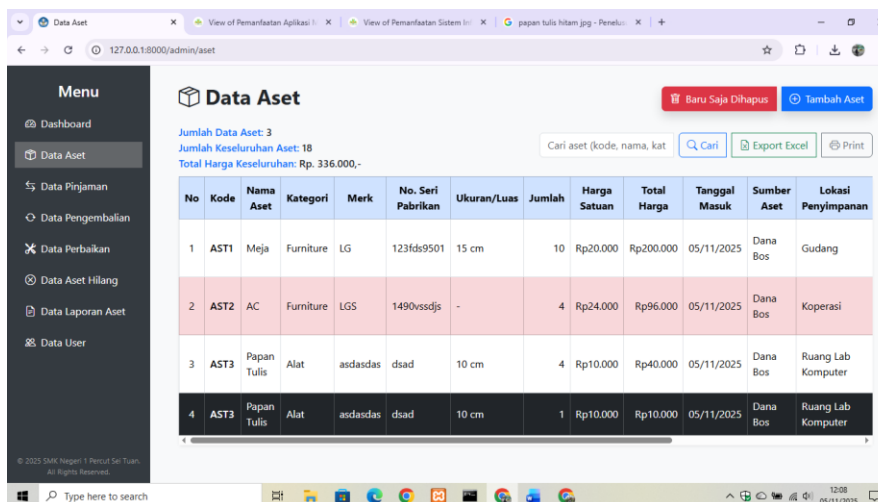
Data Aset | View of Pemanfaatan Aplikasi | View of Pemanfaatan Sistem Inf | papan tulis hitam jpg - Penelus | +

127.0.0.1:8000/admin/aset

Menu

Dashboard

Data Aset

Data Pinjaman

Data Pengembalian

Data Perbaikan

Data Aset Hilang

Data Laporan Aset

Data User

© 2025 SMK Negeri 1 Percut Sei Tuan. All Rights Reserved.

Data Aset

Baru Saja Dihapus

Tambah Aset

Jumlah Data Aset: 3
Jumlah Keseluruhan Aset: 18
Total Harga Keseluruhan: Rp. 336.000,-

Cari aset (kode, nama, kat

Cari

Export Excel

Print

| No | Kode | Nama Aset | Kategori | Merk | No. Seri Pabrikan | Ukuran/Luas | Jumlah | Harga Satuan | Total Harga | Tanggal Masuk | Sumber Aset | Lokasi Penyimpanan |
|---|---|---|---|---|---|---|---|---|---|---|---|---|
| 1 | AST1 | Meja | Furniture | LG | 123fds9501 | 15 cm | 10 | Rp20.000 | Rp200.000 | 05/11/2025 | Dana Bos | Gudang |
| 2 | AST2 | AC | Furniture | LGS | 1490vssdjs | - | 4 | Rp24.000 | Rp96.000 | 05/11/2025 | Dana Bos | Koperasi |
| 3 | AST3 | Papan Tulis | Alat | asdasdas | dsad | 10 cm | 4 | Rp10.000 | Rp40.000 | 05/11/2025 | Dana Bos | Ruang Lab Komputer |
| 4 | AST3 | Papan Tulis | Alat | asdasdas | dsad | 10 cm | 1 | Rp10.000 | Rp10.000 | 05/11/2025 | Dana Bos | Ruang Lab Komputer |

Type here to search

12:08
05/11/2025